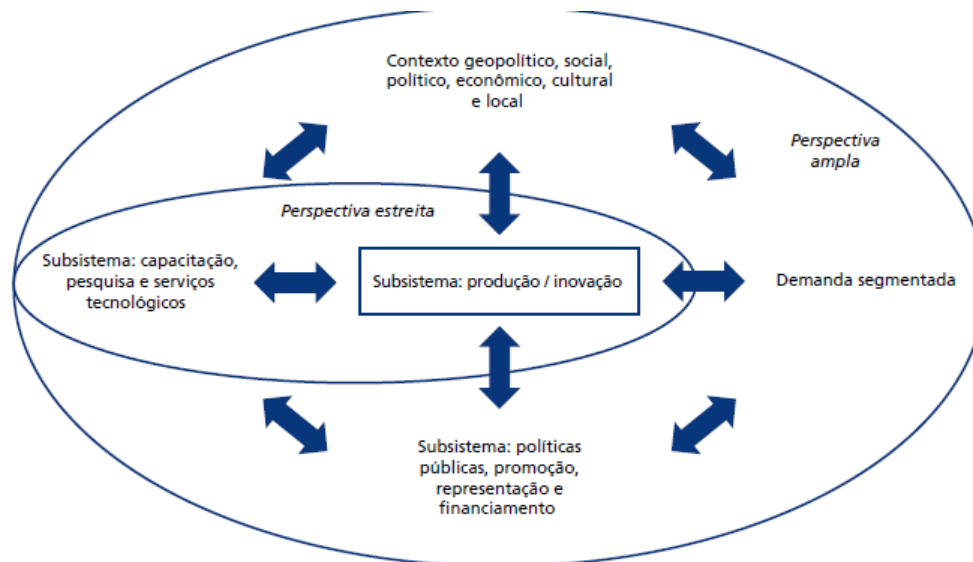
Contexto geopolítico, social, político, econômico, cultural e local

Perspectiva ampla

Perspectiva estreita

Subsistema: capacitação, pesquisa e serviços tecnológicos

Subsistema: produção / inovação

Demanda segmentada

Subsistema: políticas públicas, promoção, representação e financiamento